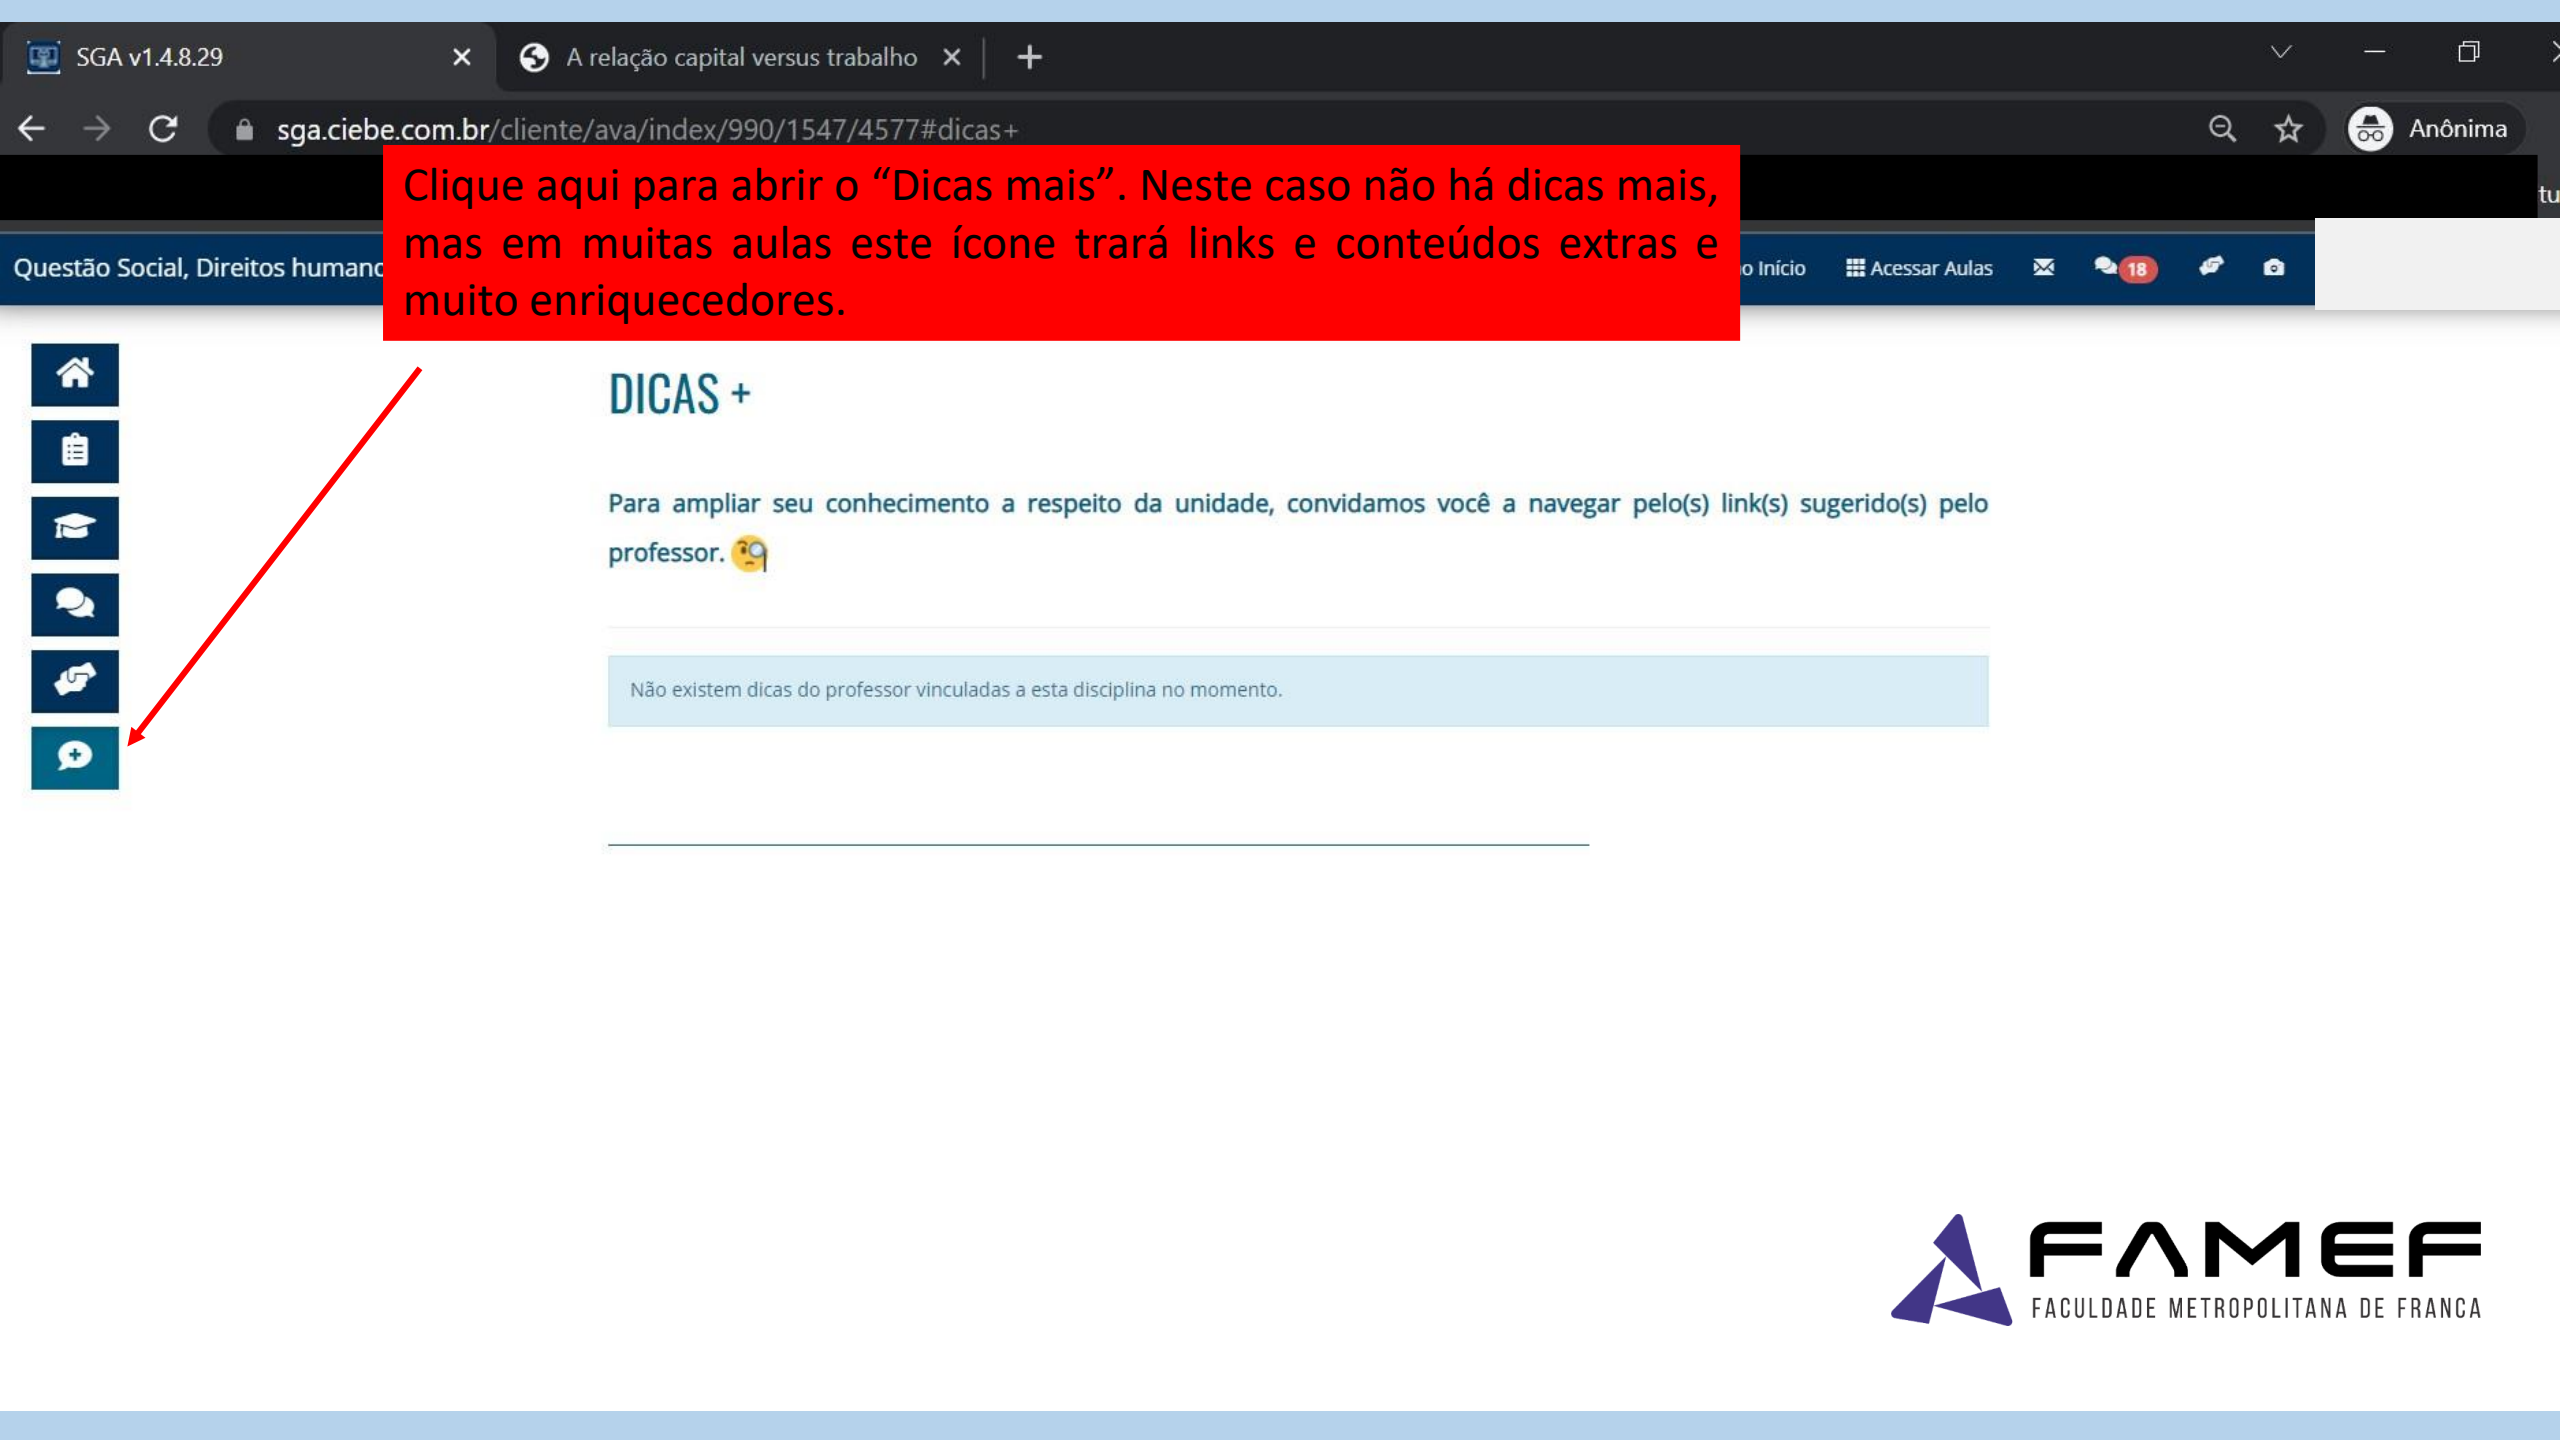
SGA v1.4.8.29 ×
A relação capital versus trabalho ×
+

sga.ciebe.com.br/cliente/ava/index/990/1547/4577#dicas+
Anônima

tu

Questão Social, Direitos humanc

Clique aqui para abrir o “Dicas mais”. Neste caso não há dicas mais, mas em muitas aulas este ícone trará links e conteúdos extras e muito enriquecedores.

o Início   Acessar Aulas   18

DICAS +

Para ampliar seu conhecimento a respeito da unidade, convidamos você a navegar pelo(s) link(s) sugerido(s) pelo professor.

Não existem dicas do professor vinculadas a esta disciplina no momento.

FAMEF
FACULDADE METROPOLITANA DE FRANCA